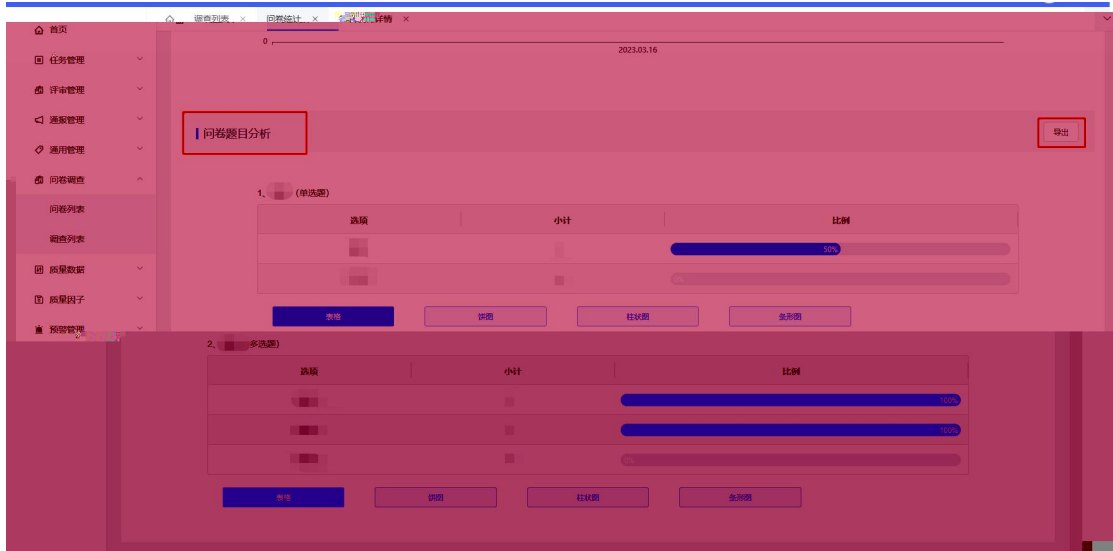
首页
任务管理
评审管理
通报管理
通用管理
问卷调查
问卷列表
调查列表
质量数据
质量因子
预警管理

调查列表 ×
问卷统计 ×
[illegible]详情 ×

0
2023.03.16

问卷题目分析
导出

1、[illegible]（单选题）
| 选项 | 小计 | 比例 |
|---|---|---|
| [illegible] | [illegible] | 50% |
| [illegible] | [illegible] | 0% |

表格
饼图
柱状图
条形图

2、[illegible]多选题）
| 选项 | 小计 | 比例 |
|---|---|---|
| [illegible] | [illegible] | 100% |
| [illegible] | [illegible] | 100% |
| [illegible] | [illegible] | 0% |

表格
饼图
柱状图
条形图